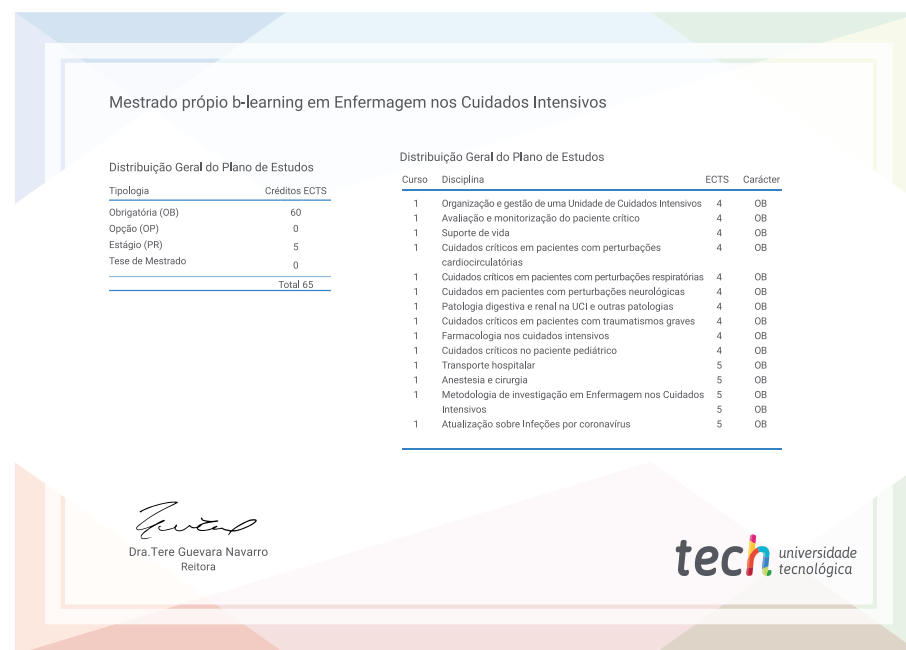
Mestrado própio b-learning em Enfermagem nos Cuidados Intensivos

Distribuição Geral do Plano de Estudos

| Tipologia | Créditos ECTS |
|---|---|
| Obrigatória (OB) | 60 |
| Opção (OP) | 0 |
| Estágio (PR) | 5 |
| Tese de Mestrado | 0 |
| | Total 65 |

Distribuição Geral do Plano de Estudos

| Curso | Disciplina | ECTS | Carácter |
|---|---|---|---|
| 1 | Organização e gestão de uma Unidade de Cuidados Intensivos | 4 | OB |
| 1 | Avaliação e monitorização do paciente crítico | 4 | OB |
| 1 | Suporte de vida | 4 | OB |
| 1 | Cuidados críticos em pacientes com perturbações cardiocirculatórias | 4 | OB |
| 1 | Cuidados críticos em pacientes com perturbações respiratórias | 4 | OB |
| 1 | Cuidados em pacientes com perturbações neurológicas | 4 | OB |
| 1 | Patologia digestiva e renal na UCI e outras patologias | 4 | OB |
| 1 | Cuidados críticos em pacientes com traumatismos graves | 4 | OB |
| 1 | Farmacologia nos cuidados intensivos | 4 | OB |
| 1 | Cuidados críticos no paciente pediátrico | 4 | OB |
| 1 | Transporte hospitalar | 5 | OB |
| 1 | Anestesia e cirurgia | 5 | OB |
| 1 | Metodologia de investigação em Enfermagem nos Cuidados | 5 | OB |
| | Intensivos | 5 | OB |
| 1 | Atualização sobre Infeções por coronavírus | 5 | OB |

Dra.Tere Guevara Navarro
Reitora

tech universidade tecnológica